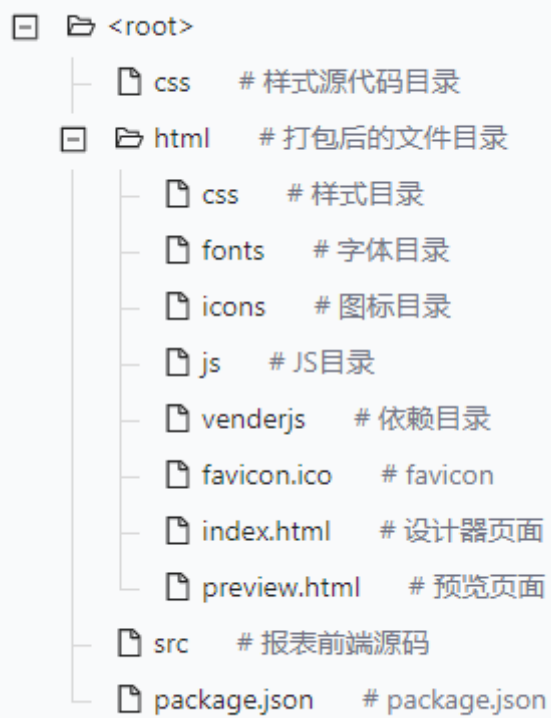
<root>
css # 样式源代码目录
html # 打包后的文件目录
css # 样式目录
fonts # 字体目录
icons # 图标目录
js # JS目录
venderjs # 依赖目录
favicon.ico # favicon
index.html # 设计器页面
preview.html # 预览页面
src # 报表前端源码
package.json # package.json